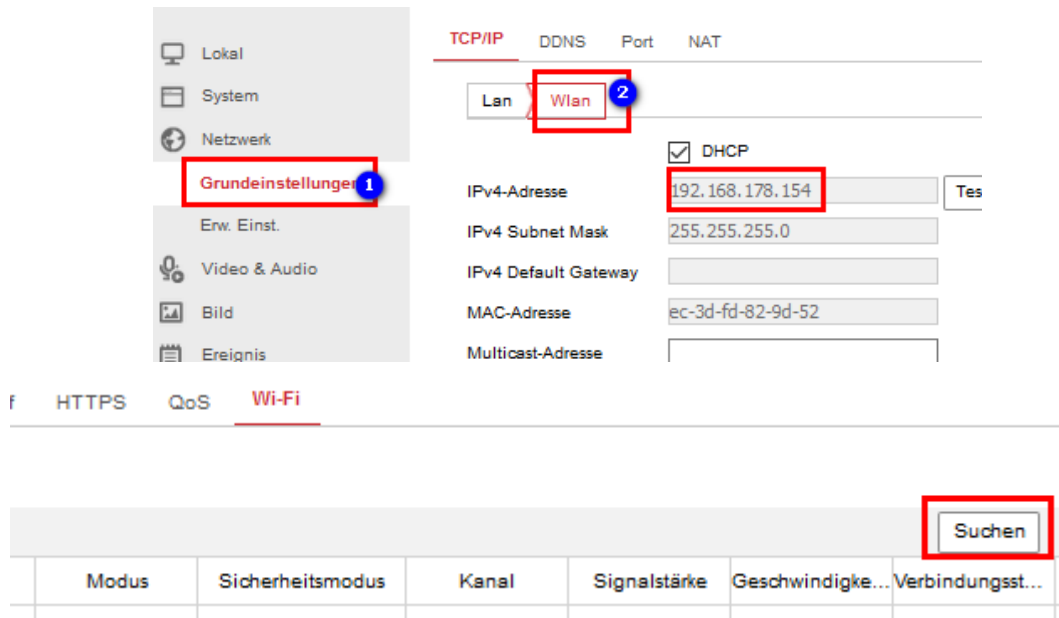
Lokal
System
Netzwerk
Grundeinstellungen 1
Erw. Einst.
Video & Audio
Bild
Ereignis

TCP/IP DDNS Port NAT

Lan Wlan 2

DHCP

IPv4-Adresse 192.168.178.154 Tes
IPv4 Subnet Mask 255.255.255.0
IPv4 Default Gateway
MAC-Adresse ec-3d-fd-82-9d-52
Multicast-Adresse

f HTTPS QoS Wi-Fi

Suchen

| Modus | Sicherheitsmodus | Kanal | Signalstärke | Geschwindigke... | Verbindungsst... |
|---|---|---|---|---|---|